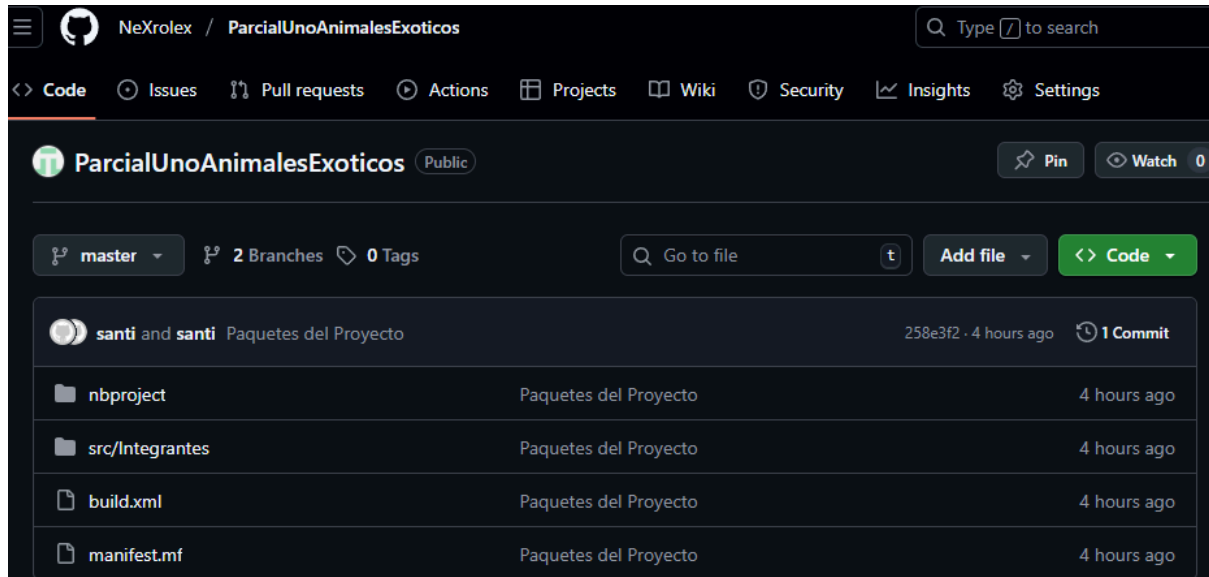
NeXrolex / ParcialUnoAnimalesExoticos

Type / to search

Code Issues Pull requests Actions Projects Wiki Security Insights Settings

ParcialUnoAnimalesExoticos Public

Pin Watch 0

master 2 Branches 0 Tags

Go to file t

Add file

Code

santi and santi Paquetes del Proyecto 258e3f2 · 4 hours ago 1 Commit

| | | |
|---|---|---|
| nbproject | Paquetes del Proyecto | 4 hours ago |
| src/Integrantes | Paquetes del Proyecto | 4 hours ago |
| build.xml | Paquetes del Proyecto | 4 hours ago |
| manifest.mf | Paquetes del Proyecto | 4 hours ago |